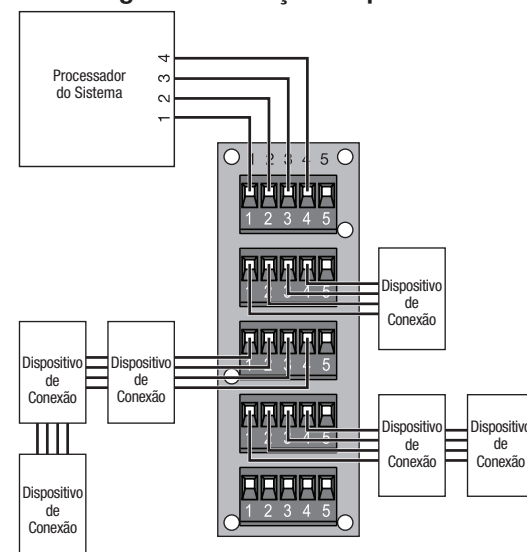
Processador do Sistema

4
3
2
1

1 2 3 4 5

1 2 3 4 5

5

Dispositivo de Conexão

5

Dispositivo de Conexão

Dispositivo de Conexão

5

Dispositivo de Conexão

Dispositivo de Conexão

Dispositivo de Conexão

1 2 3 4 5